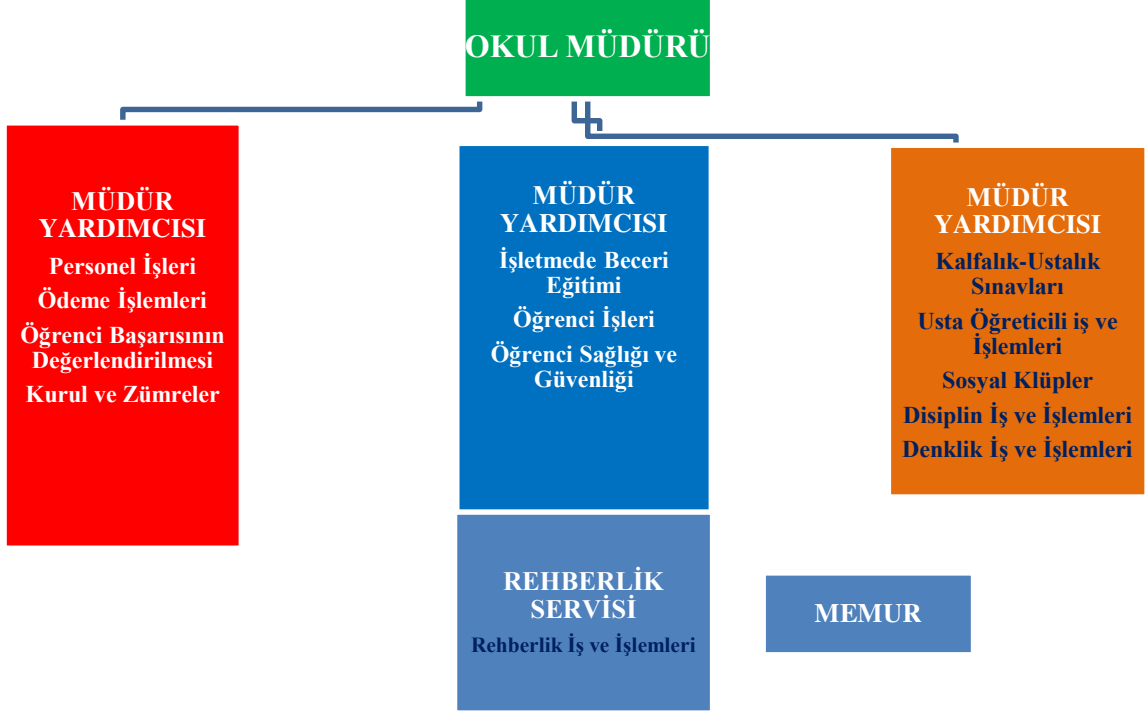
OKUL MÜDÜRÜ

MÜDÜR YARDIMCISI

Personel İşleri

Ödeme İşlemleri

Öğrenci Başarısının Değerlendirilmesi

Kurul ve Zümreler

MÜDÜR YARDIMCISI

İşletmede Beceri Eğitimi

Öğrenci İşleri

Öğrenci Sağlığı ve Güvenliği

MÜDÜR YARDIMCISI

Kalfalık-Ustalık Sınavları

Usta Öğreticili iş ve İşlemleri

Sosyal Klüpler

Disiplin İş ve İşlemleri

Denklik İş ve İşlemleri

REHBERLİK SERVİSİ

Rehberlik İş ve İşlemleri

MEMUR